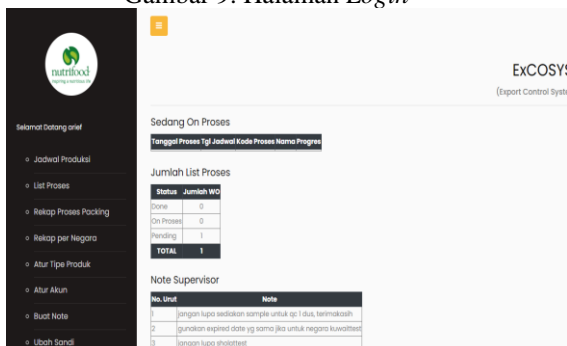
Gambar 9. Halaman Login

nutrifood

Selamat Datang arief

Jadwal Produksi

List Proses

Rekap Proses Packing

Rekap per Negara

Atur Tipe Produk

Atur Akun

Buat Note

Ubah Sandi

ExCOSYS

(Export Control Syste

Sedang On Proses

| Tanggal Proses | Tgl Jadwal | Kode Proses | Nama | Progres |
|---|---|---|---|---|

Jumlah List Proses

| Status | Jumlah WO |
|---|---|
| Done | 0 |
| On Proses | 0 |
| Pending | 1 |
| TOTAL | 1 |

Note Supervisor

| No. Urut | Note |
|---|---|
| 1 | jangan lupa sediakan sample untuk qc 1 dus, terimakasih |
| 2 | gunakan expired date yg sama jika untuk negara kuwaittest |
| 3 | jangan lupa sholattest |